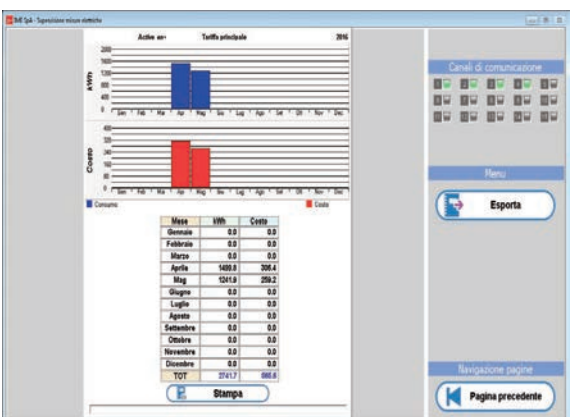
IME SpA - Supervisione misure elettriche

Active en+ Tariffa principale 2016

kWh

2000
1600
1200
800
400
0

Gen Feb Mar Apr Mag Giu Lug Ago Set Ott Nov Dic

Costo

400
320
240
160
80
0

Gen Feb Mar Apr Mag Giu Lug Ago Set Ott Nov Dic

Consumo

Costo

| Mese | kWh | Costo |
|---|---|---|
| Gennaio | 0.0 | 0.0 |
| Febbraio | 0.0 | 0.0 |
| Marzo | 0.0 | 0.0 |
| Aprile | 1499.8 | 306.4 |
| Mag | 1241.9 | 259.2 |
| Giugno | 0.0 | 0.0 |
| Luglio | 0.0 | 0.0 |
| Agosto | 0.0 | 0.0 |
| Settembre | 0.0 | 0.0 |
| Ottobre | 0.0 | 0.0 |
| Novembre | 0.0 | 0.0 |
| Dicembre | 0.0 | 0.0 |
| TOT | 2741.7 | 565.6 |

Stampa

Canali di comunicazione

Menu

Esporta

Navigazione pagine

Pagina precedente